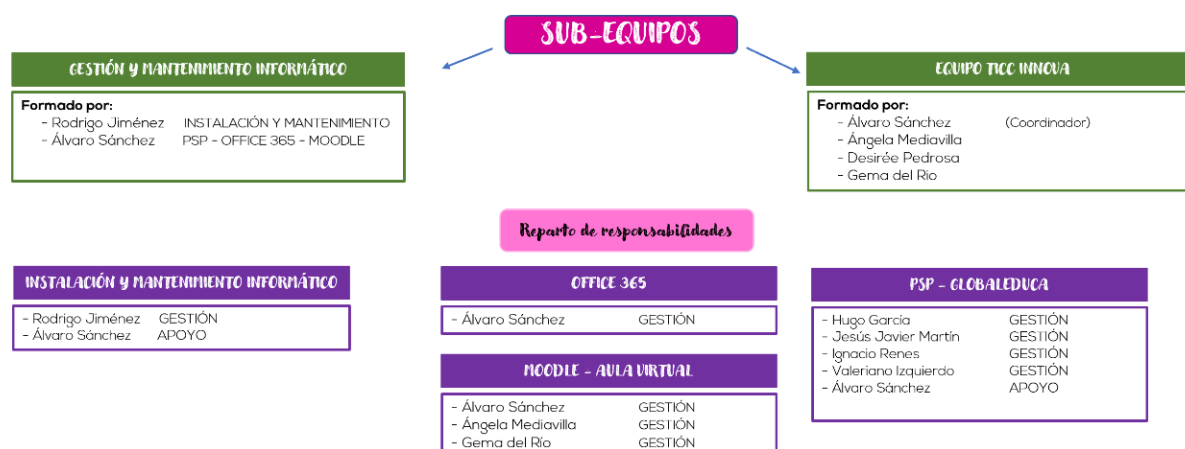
SUB-EQUIPOS

GESTIÓN Y MANTENIMIENTO INFORMÁTICO

Formado por:
- Rodrigo Jiménez INSTALACIÓN Y MANTENIMIENTO
- Álvaro Sánchez PSP - OFFICE 365 - MOODLE

EQUIPO TICC INNOVA

Formado por:
- Álvaro Sánchez (Coordinador)
- Ángela Mediavilla
- Desirée Pedrosa
- Gema del Rio

Reparto de responsabilidades

INSTALACIÓN Y MANTENIMIENTO INFORMÁTICO

- Rodrigo Jiménez GESTIÓN
- Álvaro Sánchez APOYO

OFFICE 365

- Álvaro Sánchez GESTIÓN

MOODLE - AULA VIRTUAL

- Álvaro Sánchez GESTIÓN
- Ángela Mediavilla GESTIÓN
- Gema del Río GESTIÓN

PSP - GLOBALEDUCA

- Hugo García GESTIÓN
- Jesús Javier Martín GESTIÓN
- Ignacio Renes GESTIÓN
- Valeriano Izquierdo GESTIÓN
- Álvaro Sánchez APOYO